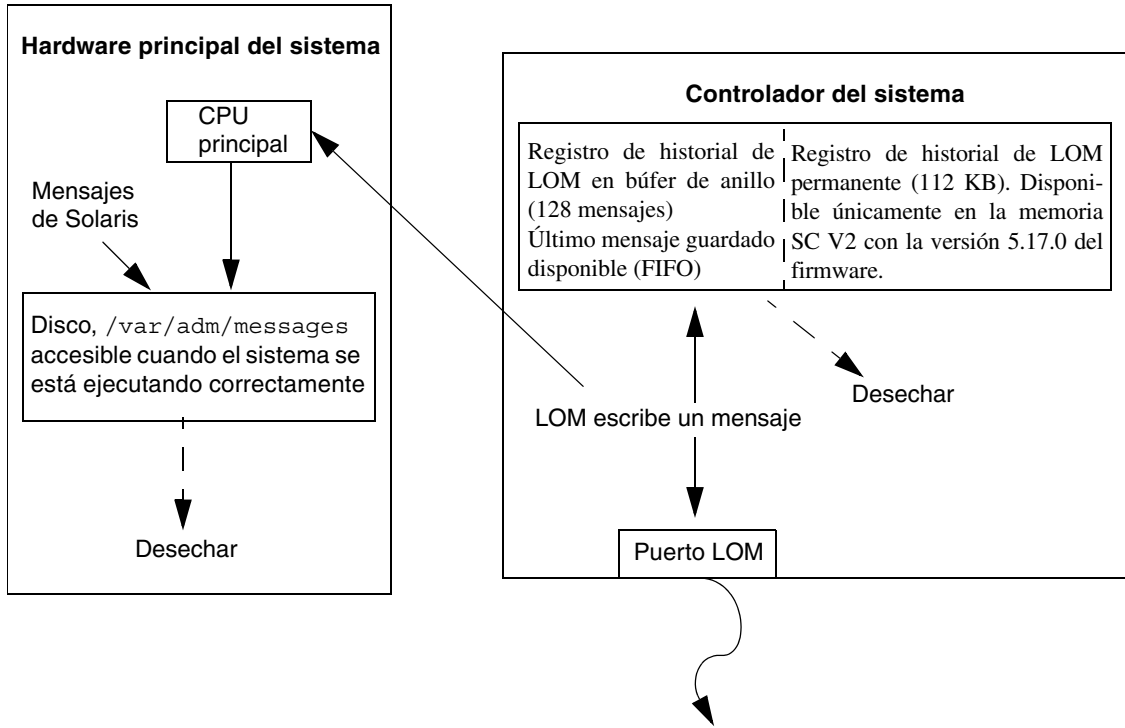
Hardware principal del sistema

CPU principal

Mensajes de Solaris

Disco, /var/adm/messages accesible cuando el sistema se está ejecutando correctamente

Desechar

Controlador del sistema

Registro de historial de LOM en búfer de anillo (128 mensajes)
Último mensaje guardado disponible (FIFO)

Registro de historial de LOM permanente (112 KB). Disponible únicamente en la memoria SC V2 con la versión 5.17.0 del firmware.

Desechar

LOM escribe un mensaje

Puerto LOM